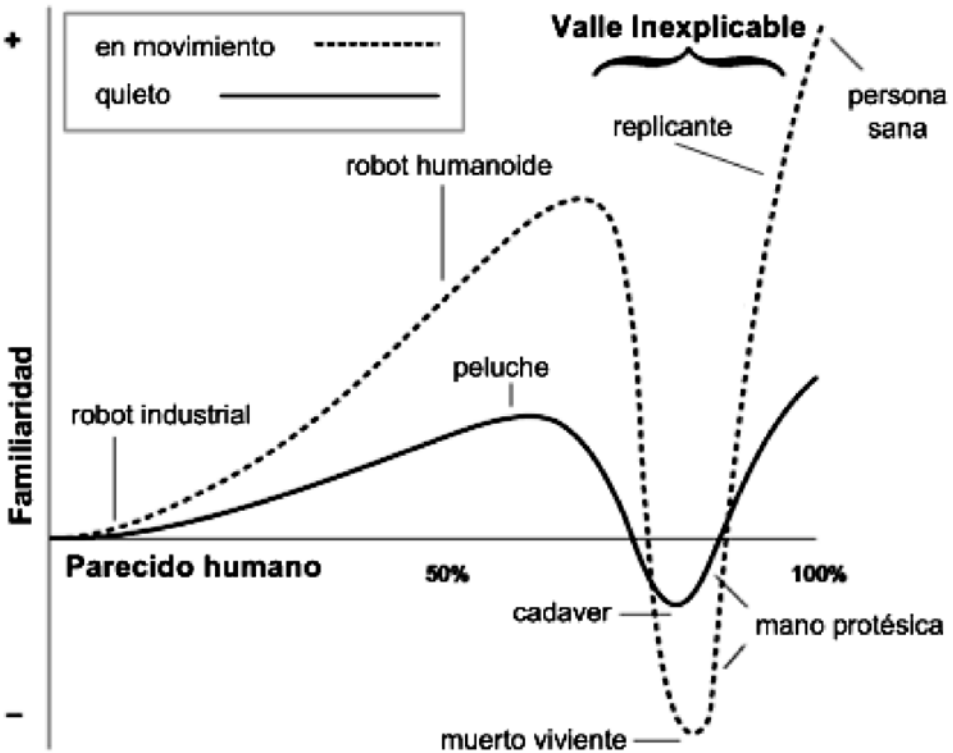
+

en movimiento

quleto

Valle Inexplicable

persona sana

replicante

robot humanoide

Familiaridad

peluche

robot industrial

Parecido humano

50%

100%

cadaver

mano protésica

–

muerto viviente